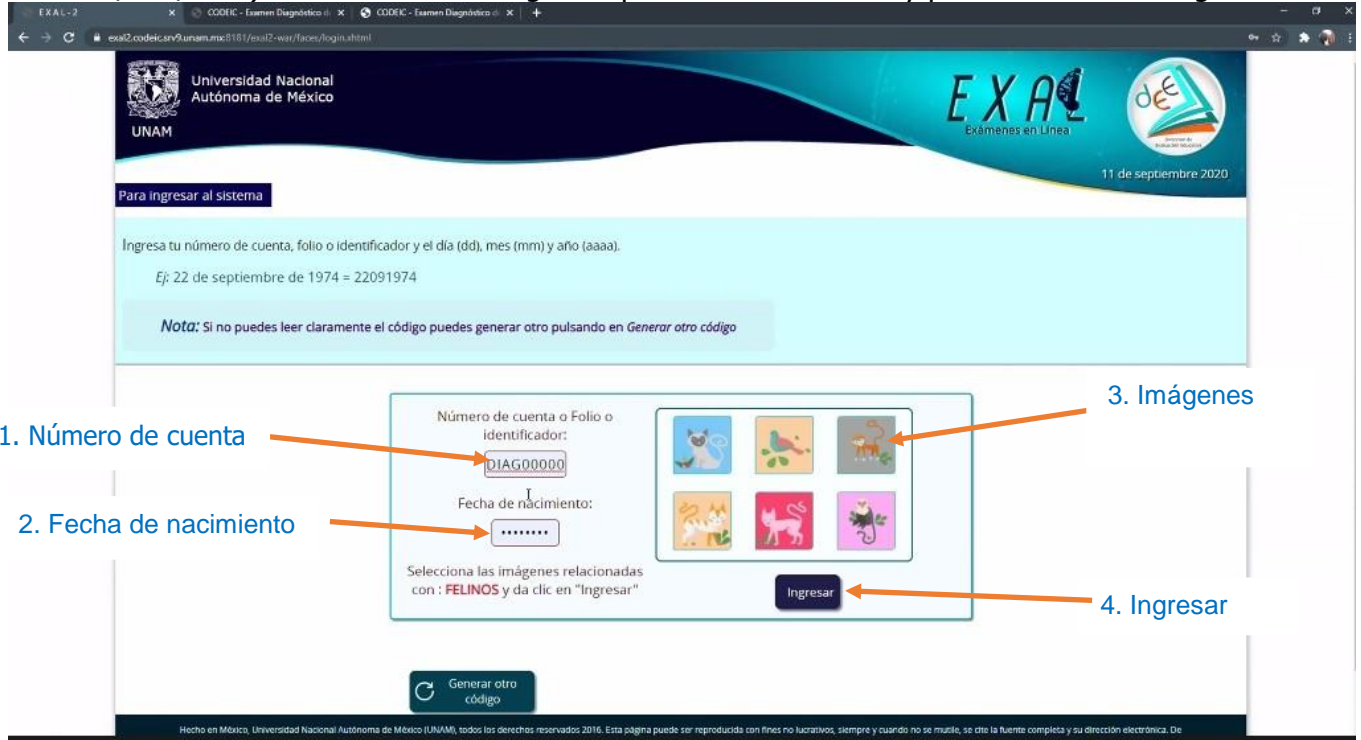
EXAL-2 × CODEIC - Examen Diagnóstico d × CODEIC - Examen Diagnóstico d × +

exal2.codeic.srv9.unam.mx:8181/exal2-war/faces/login.xhtml

Universidad Nacional Autónoma de México

UNAM

EXAL
Exámenes en Línea

dEE

11 de septiembre 2020

Para ingresar al sistema

Ingresa tu número de cuenta, folio o identificador y el día (dd), mes (mm) y año (aaaa).

Ej: 22 de septiembre de 1974 = 22091974

Nota: Si no puedes leer claramente el código puedes generar otro pulsando en Generar otro código

1. Número de cuenta

2. Fecha de nacimiento

3. Imágenes

4. Ingresar

Número de cuenta o Folio o identificador:

DIAG00000

Fecha de nacimiento:

••••••••

Selecciona las imágenes relacionadas con : FELINOS y da clic en "Ingresar"

Ingresar

Generar otro código

Hecho en México, Universidad Nacional Autónoma de México (UNAM), todos los derechos reservados 2016. Esta página puede ser reproducida con fines no lucrativos, siempre y cuando no se mutile, se cite la fuente completa y su dirección electrónica. De